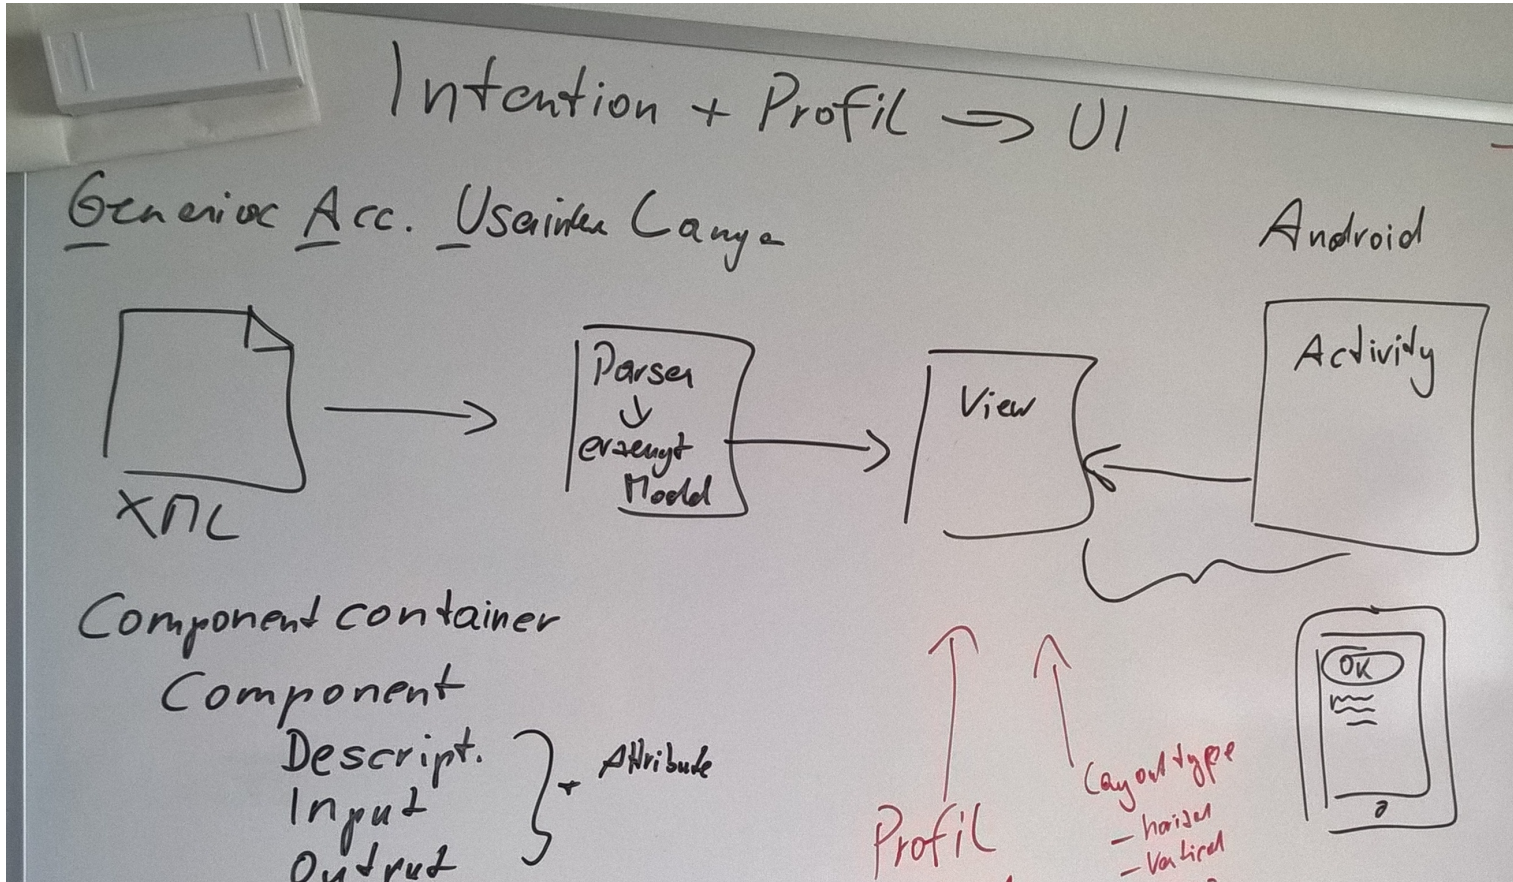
Intention + Profil => UI

Generic Acc. Userinterface Language

Android

XML

Parser
↓
erzeugt
Model

View

Activity

OK

Component container
Component
Descript.
Input
Output

} + Attribute

Profil

Layouttype
- horizontal
- vertical